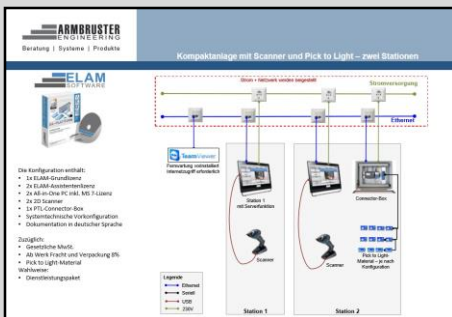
ARMBRUSTER ENGINEERING
Beratung | Systeme | Produkte

Kompaktanlage mit Scanner und Pick to Light – zwei Stationen

ELAM SOFTWARE

Strom + Netzwerk werden beigestellt

Stromversorgung

Ethernet

TeamViewer

Fernwartung: vorinstalliert Internetzugriff erforderlich

Station 1 mit Serverfunktion

Scanner

Scanner

Connector-Box

Pick to Light-Material – je nach Konfiguration

Die Konfiguration enthält:
• 1x ELAM-Grundlizenz
• 2x ELAM-Assistentenlizenz
• 2x All-in-One PC inkl. MS T-Lizenz
• 2x 2D Scanner
• 1x PTL-Connector-Box
• Systemtechnische Vorkonfiguration
• Dokumentation in deutscher Sprache

Zuzüglich:
• Gesetzliche MwSt.
• Ab Werk Fracht und Verpackung 8%
• Pick to Light-Material
Wahlweise:
• Dienstleistungspaket

Legende
Ethernet
Seriell
USB
230V

Station 1

Station 2